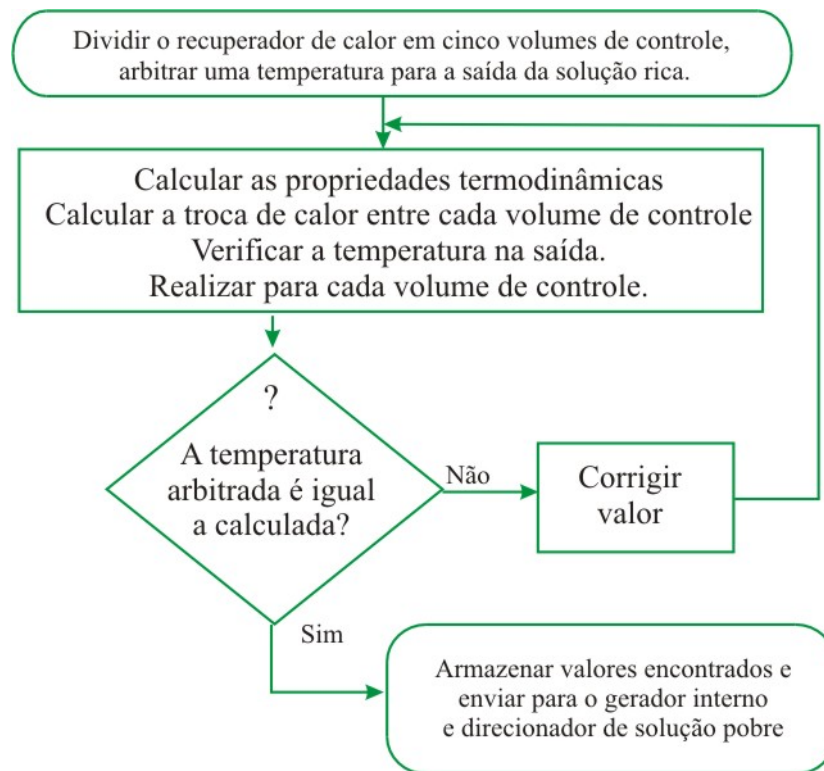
Dividir o recuperador de calor em cinco volumes de controle, arbitrar uma temperatura para a saída da solução rica.

Calcular as propriedades termodinâmicas
Calcular a troca de calor entre cada volume de controle
Verificar a temperatura na saída.
Realizar para cada volume de controle.

?
A temperatura arbitrada é igual a calculada?

Não

Corrigir valor

Sim

Armazenar valores encontrados e enviar para o gerador interno e direcionador de solução pobre